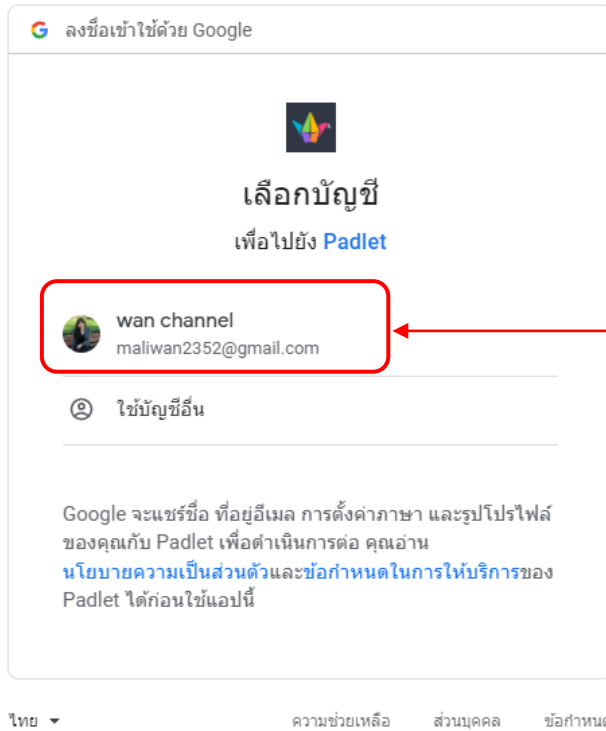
ลงชื่อเข้าใช้ด้วย Google

เลือกบัญชี

เพื่อไปยัง Padlet

wan channel
maliwan2352@gmail.com

ใช้บัญชีอื่น

Google จะแชร์ชื่อ ที่อยู่อีเมล การตั้งค่าภาษา และรูปโปรไฟล์ของคุณกับ Padlet เพื่อดำเนินการต่อ คุณอ่าน นโยบายความเป็นส่วนตัวและข้อกำหนดในการให้บริการของ Padlet ได้ก่อนใช้แอปนี้

ไทย

ความช่วยเหลือ ส่วนบุคคล ข้อกำหนด